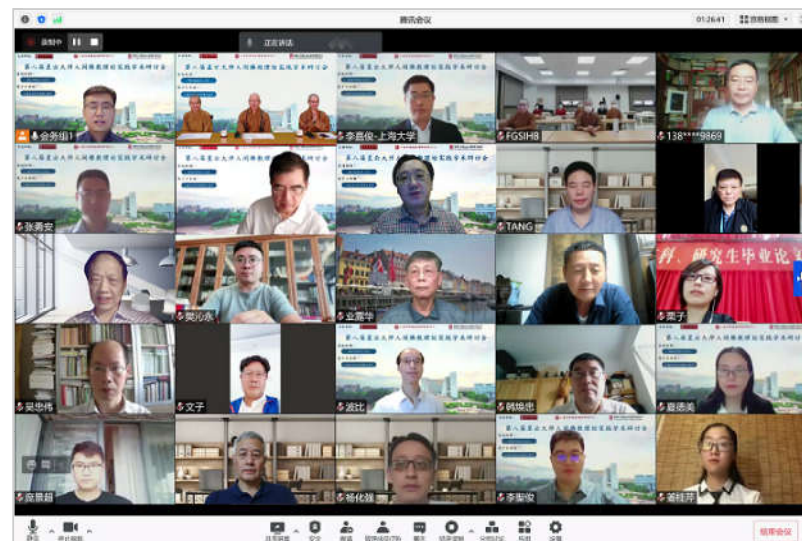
腾讯会议

01:26:41

宫格视图

录制中

正在讲话

第八届星云大师人间佛教理论实践学术研讨会

第八届星云大师人间佛教理论实践学术研讨会

第八届星云大师人间佛教理论实践学术研讨会

俞秀组1

李向俊-上海大学

FGSIHB

138****9869

第八届星云大师人间佛教理论实践学术研讨会

第八届星云大师人间佛教理论实践学术研讨会

第八届星云大师人间佛教理论实践学术研讨会

张勇安

TANG

樊沁永

金晨华

黄子

育、研究生毕业论

第八届星云大师人间佛教理论实践学术研讨会

第八届星云大师人间佛教理论实践学术研讨会

吴忠伟

文子

波比

韩焕忠

夏添美

第八届星云大师人间佛教理论实践学术研讨会

第八届星云大师人间佛教理论实践学术研讨会

章晨超

杨化强

李智俊

邹桂芹

静音

开启视频

共享屏幕

安全

邀请

管理成员(25)

聊天

结束录制

应用

设置

结束会议